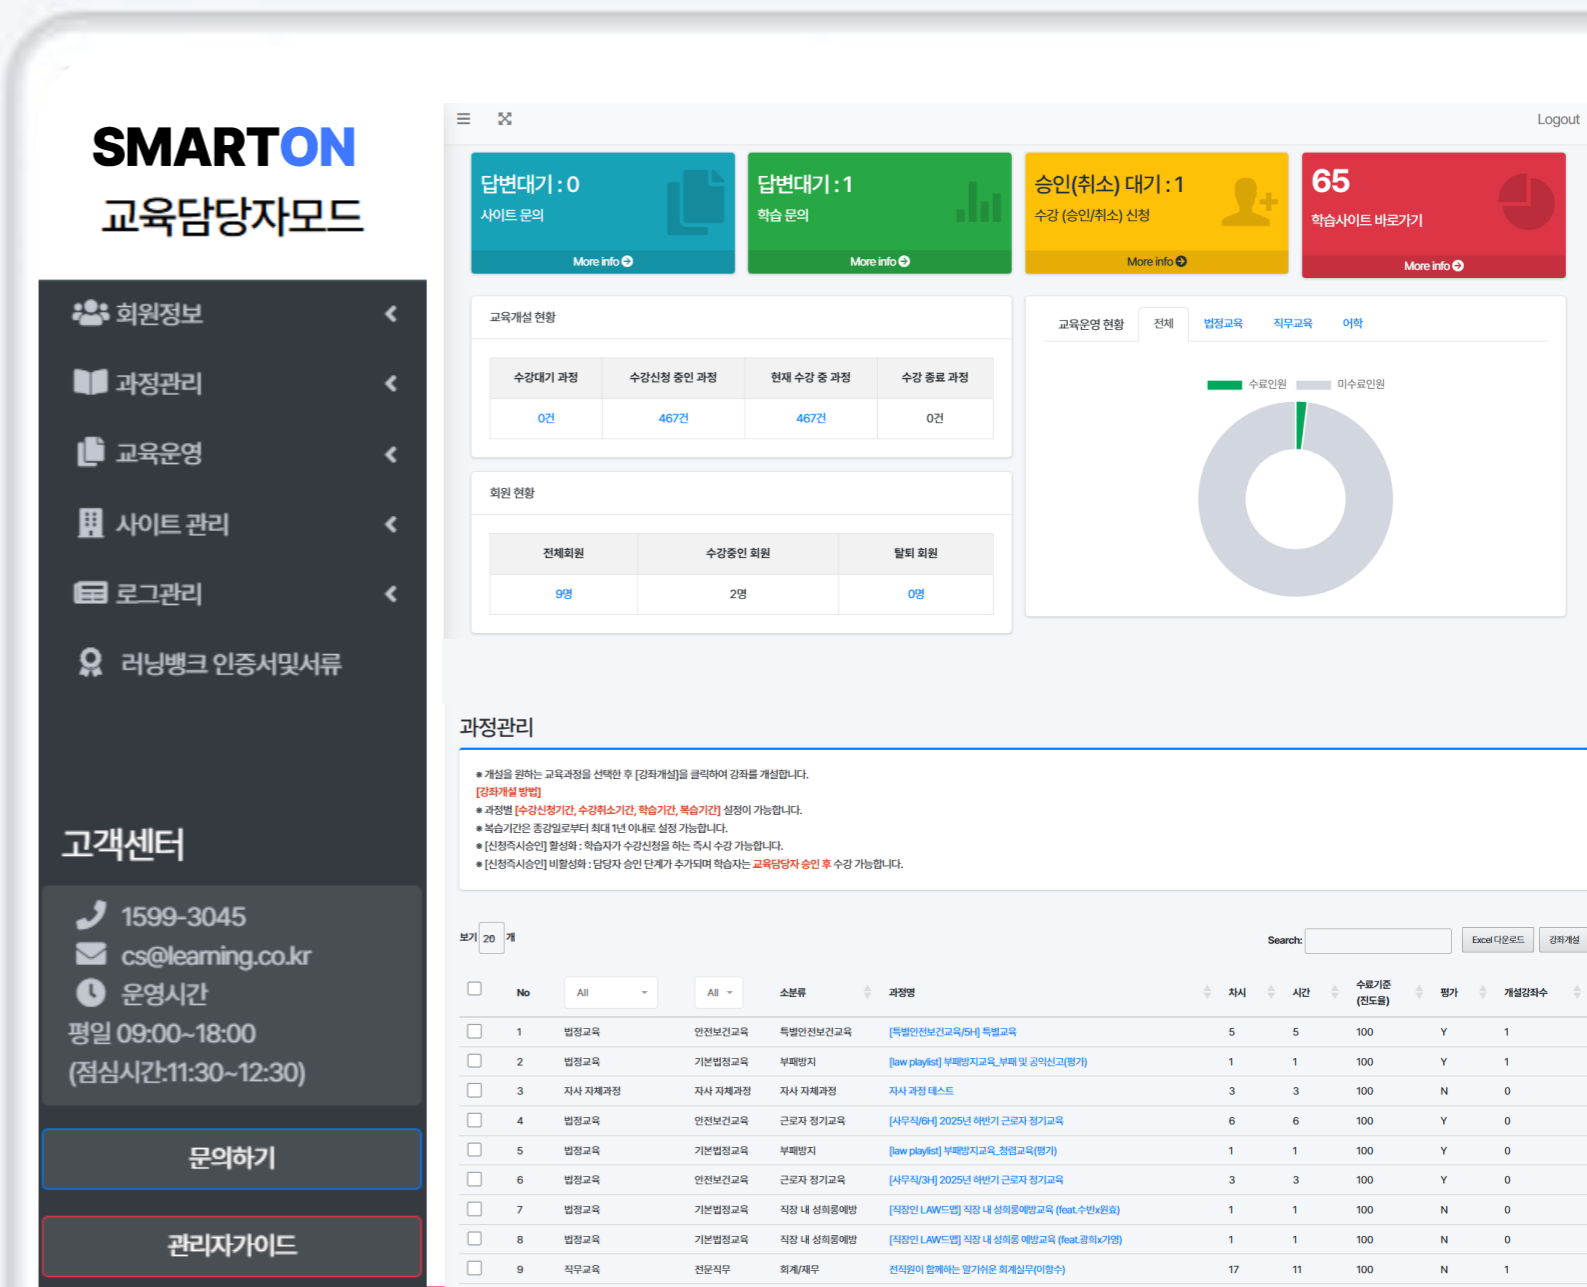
SMARTON
교육담당자모드

회원정보
과정관리
교육운영
사이트 관리
로그관리
러닝뱅크 인증서및서류

고객센터
1599-3045
cs@learning.co.kr
운영시간
평일 09:00~18:00
(점심시간:11:30~12:30)

문의하기
관리자가이드

Logout

답변대기 : 0
사이트 문의
More info

답변대기 : 1
학습 문의
More info

승인(취소) 대기 : 1
수강 (승인/취소) 신청
More info

65
학습사이트 바로가기
More info

교육개설 현황

| 수강대기 과정 | 수강신청 중인 과정 | 현재 수강 중 과정 | 수강 종료 과정 |
|---|---|---|---|
| 0건 | 467건 | 467건 | 0건 |

회원 현황

| 전체회원 | 수강중인 회원 | 탈퇴 회원 |
|---|---|---|
| 9명 | 2명 | 0명 |

교육운영 현황 전체 법정교육 직무교육 어학

수료인원 미수료인원

과정관리

● 개설을 원하는 교육과정을 선택한 후 [강좌개설]을 클릭하여 강좌를 개설합니다.
[강좌개설 방법]
● 과정별 [수강신청기간, 수강취소기간, 학습기간, 복습기간] 설정이 가능합니다.
● 복습기간은 종강일로부터 최대 1년 이내로 설정 가능합니다.
● [신청즉시승인] 활성화 : 학습자가 수강신청을 하는 즉시 수강 가능합니다.
● [신청즉시승인] 비활성화 : 담당자 승인 단계가 추가되며 학습자는 교육담당자 승인 후 수강 가능합니다.

보기 20 개
Search:
Excel 다운로드 강좌개설

| | No | All | All | 소분류 | 과정명 | 차시 | 시간 | 수료기준 (진도율) | 평가 | 개설강좌수 |
|---|---|---|---|---|---|---|---|---|---|---|
| | 1 | 법정교육 | 안전보건교육 | 특별안전보건교육 | [특별안전보건교육/5H] 특별교육 | 5 | 5 | 100 | Y | 1 |
| | 2 | 법정교육 | 기본법정교육 | 부패방지 | [law playlist] 부패방지교육_부패 및 공익신고(평가) | 1 | 1 | 100 | Y | 1 |
| | 3 | 자사 자체과정 | 자사 자체과정 | 자사 자체과정 | 자사 과정 테스트 | 3 | 3 | 100 | N | 0 |
| | 4 | 법정교육 | 안전보건교육 | 근로자 정기교육 | [사무직/6H] 2025년 하반기 근로자 정기교육 | 6 | 6 | 100 | Y | 0 |
| | 5 | 법정교육 | 기본법정교육 | 부패방지 | [law playlist] 부패방지교육_청렴교육(평가) | 1 | 1 | 100 | Y | 0 |
| | 6 | 법정교육 | 안전보건교육 | 근로자 정기교육 | [사무직/3H] 2025년 하반기 근로자 정기교육 | 3 | 3 | 100 | Y | 0 |
| | 7 | 법정교육 | 기본법정교육 | 직장 내 성희롱예방 | [직장인 LAW드엠] 직장 내 성희롱예방교육 (feat.수빈x원효) | 1 | 1 | 100 | N | 0 |
| | 8 | 법정교육 | 기본법정교육 | 직장 내 성희롱예방 | [직장인 LAW드엠] 직장 내 성희롱 예방교육 (feat.광희x가영) | 1 | 1 | 100 | N | 0 |
| | 9 | 직무교육 | 전문직무 | 회계/재무 | 전직원이 함께하는 알기쉬운 회계실무(이창수) | 17 | 11 | 100 | N | 1 |